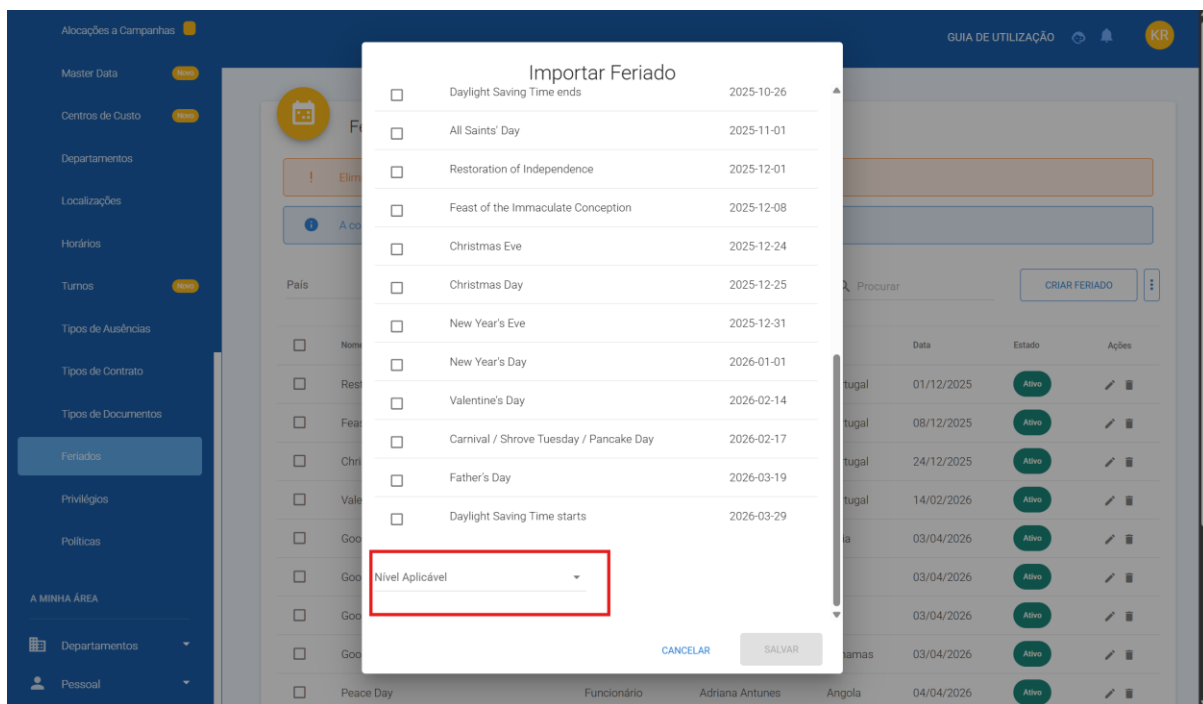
Alocações a Campanhas
Master Data Novo
Centros de Custo Novo
Departamentos
Localizações
Horários
Turnos Novo
Tipos de Ausências
Tipos de Contrato
Tipos de Documentos
Feriados
Privilégios
Políticas
A MINHA ÁREA
Departamentos
Pessoal

GUIA DE UTILIZAÇÃO KR

Fe
! Elim
A co
País
Procurar
CRIAR FERIADO

| | Nome | | | | Data | Estado | Ações |
|---|---|---|---|---|---|---|---|
| | Rest | | | tugal | 01/12/2025 | Ativo | |
| | Feas | | | tugal | 08/12/2025 | Ativo | |
| | Chri | | | tugal | 24/12/2025 | Ativo | |
| | Vale | | | tugal | 14/02/2026 | Ativo | |
| | Goo | | | ia | 03/04/2026 | Ativo | |
| | Goo | | | | 03/04/2026 | Ativo | |
| | Goo | | | | 03/04/2026 | Ativo | |
| | Goo | | | hamas | 03/04/2026 | Ativo | |
| | Peace Day | Funcionário | Adriana Antunes | Angola | 04/04/2026 | Ativo | |

Importar Feriado

| | | |
|---|---|---|
| ☐ | Daylight Saving Time ends | 2025-10-26 |
| ☐ | All Saints' Day | 2025-11-01 |
| ☐ | Restoration of Independence | 2025-12-01 |
| ☐ | Feast of the Immaculate Conception | 2025-12-08 |
| ☐ | Christmas Eve | 2025-12-24 |
| ☐ | Christmas Day | 2025-12-25 |
| ☐ | New Year's Eve | 2025-12-31 |
| ☐ | New Year's Day | 2026-01-01 |
| ☐ | Valentine's Day | 2026-02-14 |
| ☐ | Carnival / Shrove Tuesday / Pancake Day | 2026-02-17 |
| ☐ | Father's Day | 2026-03-19 |
| ☐ | Daylight Saving Time starts | 2026-03-29 |

Nível Aplicável

CANCELAR SALVAR